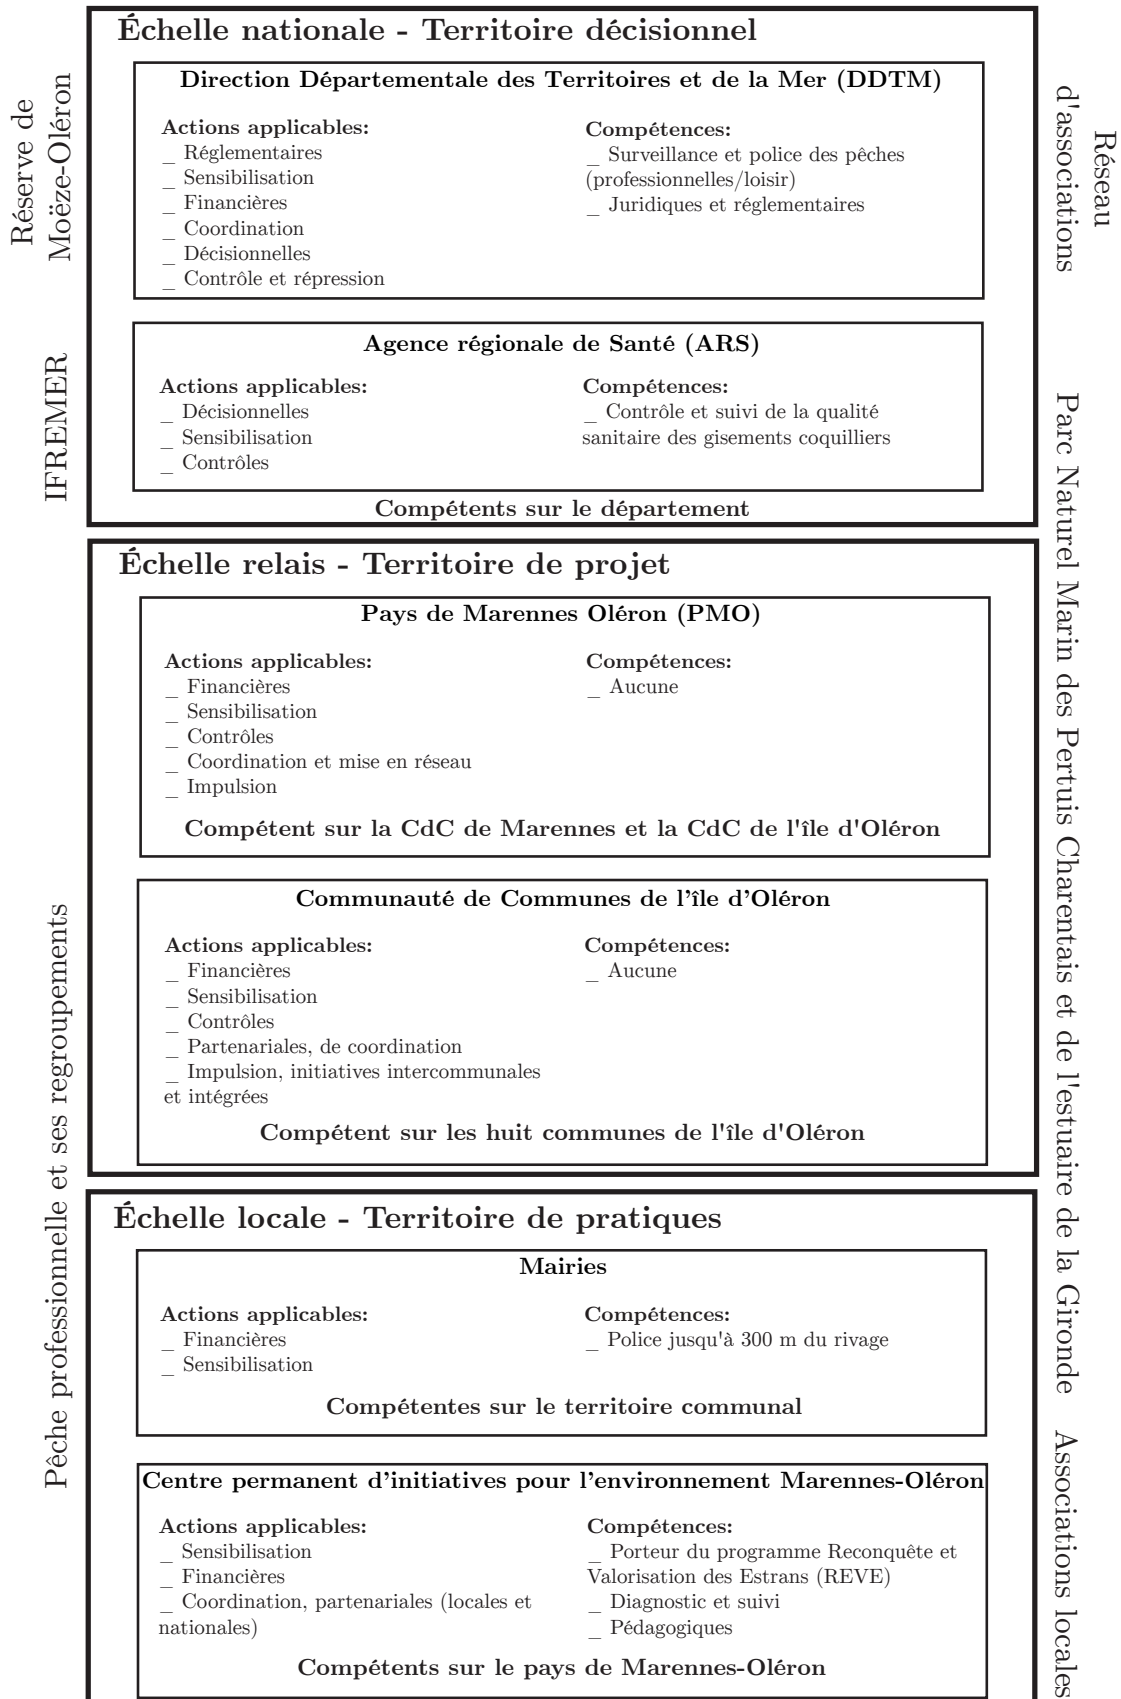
Échelle nationale - Territoire décisionnel

Direction Départementale des Territoires et de la Mer (DDTM)

Actions applicables:
_ Réglementaires
_ Sensibilisation
_ Financières
_ Coordination
_ Décisionnelles
_ Contrôle et répression

Compétences:
_ Surveillance et police des pêches (professionnelles/loisir)
_ Juridiques et réglementaires

Agence régionale de Santé (ARS)

Actions applicables:
_ Décisionnelles
_ Sensibilisation
_ Contrôles

Compétences:
_ Contrôle et suivi de la qualité sanitaire des gisements coquilliers

Compétents sur le département

Échelle relais - Territoire de projet

Pays de Marennes Oléron (PMO)

Actions applicables:
_ Financières
_ Sensibilisation
_ Contrôles
_ Coordination et mise en réseau
_ Impulsion

Compétences:
_ Aucune

Compétent sur la CdC de Marennes et la CdC de l'île d'Oléron

Communauté de Communes de l'île d'Oléron

Actions applicables:
_ Financières
_ Sensibilisation
_ Contrôles
_ Partenariales, de coordination
_ Impulsion, initiatives intercommunales et intégrées

Compétences:
_ Aucune

Compétent sur les huit communes de l'île d'Oléron

Échelle locale - Territoire de pratiques

Mairies

Actions applicables:
_ Financières
_ Sensibilisation

Compétences:
_ Police jusqu'à 300 m du rivage

Compétentes sur le territoire communal

Centre permanent d'initiatives pour l'environnement Marennes-Oléron

Actions applicables:
_ Sensibilisation
_ Financières
_ Coordination, partenariales (locales et nationales)

Compétences:
_ Porteur du programme Reconquête et Valorisation des Estrans (REVE)
_ Diagnostic et suivi
_ Pédagogiques

Compétents sur le pays de Marennes-Oléron

Réserve de Moëze-Oléron

IFREMER

Pêche professionnelle et ses regroupements

Réseau d'associations

Parc Naturel Marin des Pertuis Charentais et de l'estuaire de la Gironde

Associations locales